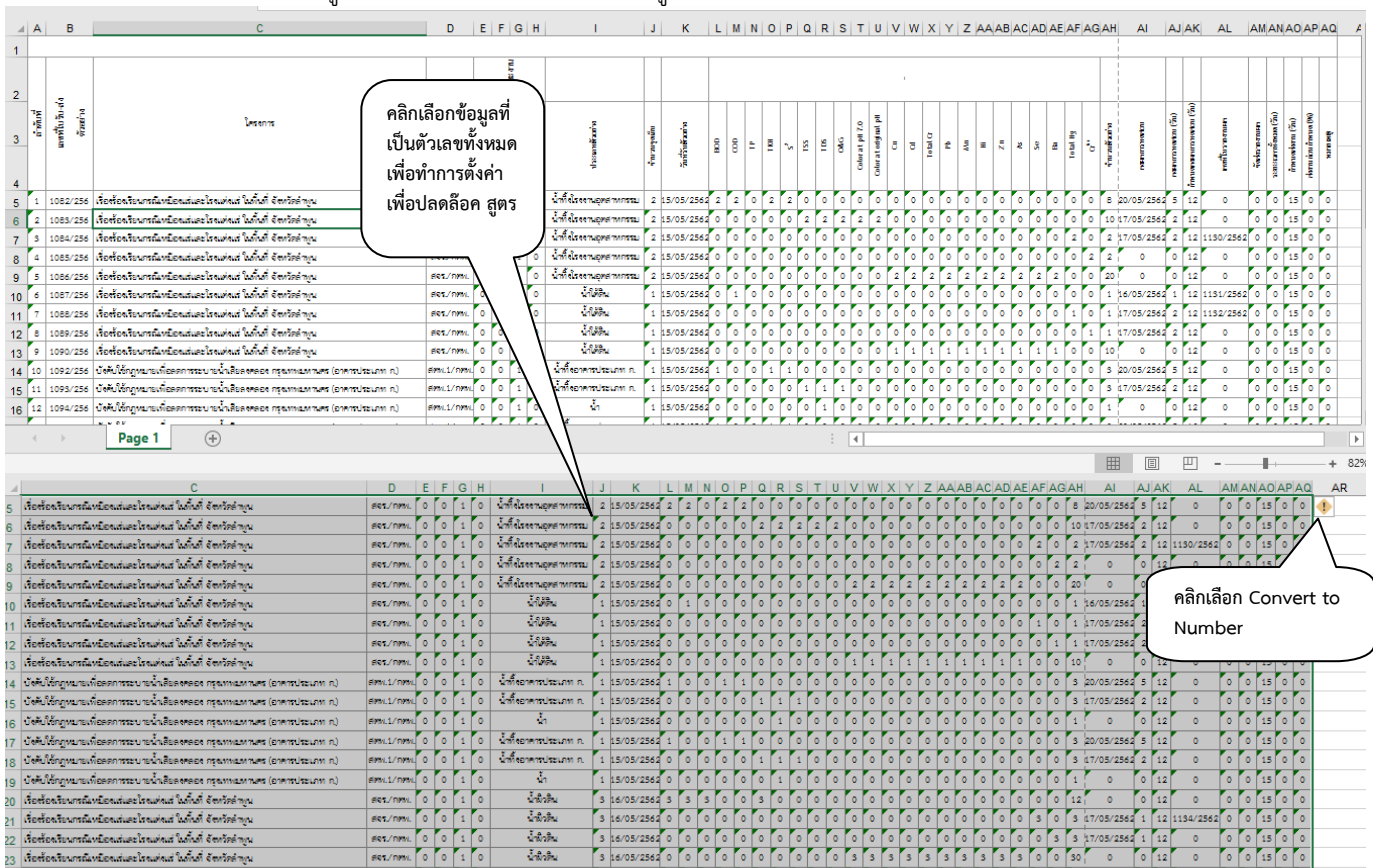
คลิกเลือกข้อมูลที่เป็นตัวเลขทั้งหมด เพื่อทำการตั้งค่าเพื่อปลดล็อค สูตร

คลิกเลือก Convert to Number

Page 1

| | A | B | C | D | E | F | G | H | I | J | K | L | M | N | O | P | Q | R | S | T | U | V | W | X | Y | Z | AA | AB | AC | AD | AE | AF | AG | AH | AI | AJ | AK | AL | AM | AN | AO | AP | AQ |
|---|---|---|---|---|---|---|---|---|---|---|---|---|---|---|---|---|---|---|---|---|---|---|---|---|---|---|---|---|---|---|---|---|---|---|---|---|---|---|---|---|---|---|---|
| 3 | | | โครงการ | | | | | | | | | BOD | COD | TP | TKN | $S^{2-}$ | TSS | TDS | O&G | Color at pH 7.0 | Color at original pH | Cu | Cd | Total Cr | Pb | Mn | Ni | Zn | As | Se | Ba | Total Hg | $Cr^{6+}$ | | | | | | | | | | |
| 5 | 1 | 1082/256 | | | | | | | | 2 | 15/05/2562 | 2 | 2 | 0 | 2 | 2 | 0 | 0 | 0 | 0 | 0 | 0 | 0 | 0 | 0 | 0 | 0 | 0 | 0 | 0 | 0 | 0 | 0 | 8 | 20/05/2562 | 5 | 12 | 0 | 0 | 0 | 15 | 0 | 0 |
| 6 | 2 | 1083/256 | | | | | | | | 2 | 15/05/2562 | 0 | 0 | 0 | 0 | 0 | 2 | 2 | 2 | 2 | 0 | 0 | 0 | 0 | 0 | 0 | 0 | 0 | 0 | 0 | 0 | 0 | 0 | 10 | 17/05/2562 | 2 | 12 | 0 | 0 | 0 | 15 | 0 | 0 |
| 7 | 3 | 1084/256 | | | | | | | | 2 | 15/05/2562 | 0 | 0 | 0 | 0 | 0 | 0 | 0 | 0 | 0 | 0 | 0 | 0 | 0 | 0 | 0 | 0 | 0 | 0 | 0 | 0 | 2 | 0 | 2 | 17/05/2562 | 2 | 12 | 1130/2562 | 0 | 0 | 15 | 0 | 0 |
| 8 | 4 | 1085/256 | | | | | | | | 2 | 15/05/2562 | 0 | 0 | 0 | 0 | 0 | 0 | 0 | 0 | 0 | 0 | 0 | 0 | 0 | 0 | 0 | 0 | 0 | 0 | 0 | 0 | 0 | 2 | 2 | 0 | 0 | 12 | 0 | 0 | 0 | 15 | 0 | 0 |
| 9 | 5 | 1086/256 | | | | | | | | 2 | 15/05/2562 | 0 | 0 | 0 | 0 | 0 | 0 | 0 | 0 | 0 | 0 | 2 | 2 | 2 | 2 | 2 | 2 | 2 | 2 | 2 | 0 | 0 | 0 | 20 | 0 | 0 | 12 | 0 | 0 | 0 | 15 | 0 | 0 |
| 10 | 6 | 1087/256 | | | | | | | | 1 | 15/05/2562 | 0 | 1 | 0 | 0 | 0 | 0 | 0 | 0 | 0 | 0 | 0 | 0 | 0 | 0 | 0 | 0 | 0 | 0 | 0 | 0 | 0 | 0 | 1 | 16/05/2562 | 1 | 12 | 1131/2562 | 0 | 0 | 15 | 0 | 0 |
| 11 | 7 | 1088/256 | | | | | | | | 1 | 15/05/2562 | 0 | 0 | 0 | 0 | 0 | 0 | 0 | 0 | 0 | 0 | 0 | 0 | 0 | 0 | 0 | 0 | 0 | 0 | 0 | 1 | 0 | 0 | 1 | 17/05/2562 | 2 | 12 | 1132/2562 | 0 | 0 | 15 | 0 | 0 |
| 12 | 8 | 1089/256 | | | | | | | | 1 | 15/05/2562 | 0 | 0 | 0 | 0 | 0 | 0 | 0 | 0 | 0 | 0 | 0 | 0 | 0 | 0 | 0 | 0 | 0 | 0 | 0 | 0 | 0 | 0 | 1 | 17/05/2562 | 2 | 12 | 0 | 0 | 0 | 15 | 0 | 0 |
| 13 | 9 | 1090/256 | | | | | | | | 1 | 15/05/2562 | 0 | 0 | 0 | 0 | 0 | 0 | 0 | 0 | 0 | 0 | 1 | 1 | 1 | 1 | 1 | 1 | 1 | 1 | 1 | 1 | 0 | 0 | 10 | 0 | 0 | 12 | 0 | 0 | 0 | 15 | 0 | 0 |
| 14 | 10 | 1092/256 | | | | | | | | 1 | 15/05/2562 | 1 | 0 | 0 | 1 | 1 | 0 | 0 | 0 | 0 | 0 | 0 | 0 | 0 | 0 | 0 | 0 | 0 | 0 | 0 | 0 | 0 | 0 | 3 | 20/05/2562 | 5 | 12 | 0 | 0 | 0 | 15 | 0 | 0 |
| 15 | 11 | 1093/256 | | | | | | | | 1 | 15/05/2562 | 0 | 0 | 0 | 0 | 0 | 1 | 1 | 1 | 0 | 0 | 0 | 0 | 0 | 0 | 0 | 0 | 0 | 0 | 0 | 0 | 0 | 0 | 3 | 17/05/2562 | 2 | 12 | 0 | 0 | 0 | 15 | 0 | 0 |
| 16 | 12 | 1094/256 | | | | | | | | 1 | 15/05/2562 | 0 | 0 | 0 | 0 | 0 | 0 | 1 | 0 | 0 | 0 | 0 | 0 | 0 | 0 | 0 | 0 | 0 | 0 | 0 | 0 | 0 | 0 | 1 | 0 | 0 | 12 | 0 | 0 | 0 | 15 | 0 | 0 |

82%